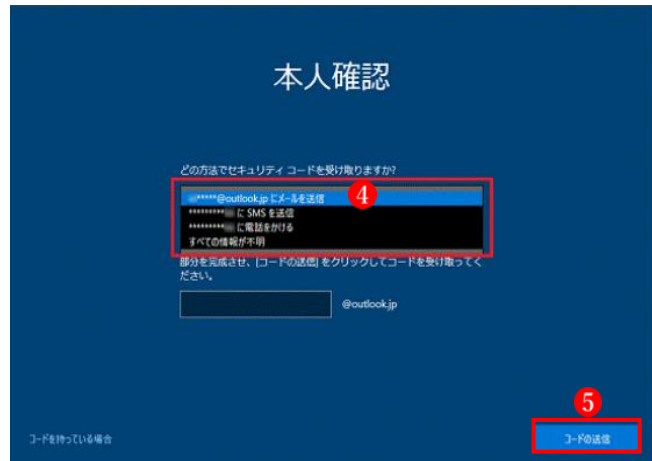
本人確認

どの方法でセキュリティ コードを受け取りますか?

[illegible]*****@outlook.jp にメールを送信
*********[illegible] に SMS を送信
*********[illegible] に電話をかける
すべての情報が不明

4

部分を完成させ、[コードの送信] をクリックしてコードを受け取ってください。

@outlook.jp

コードを持っている場合

5

コードの送信